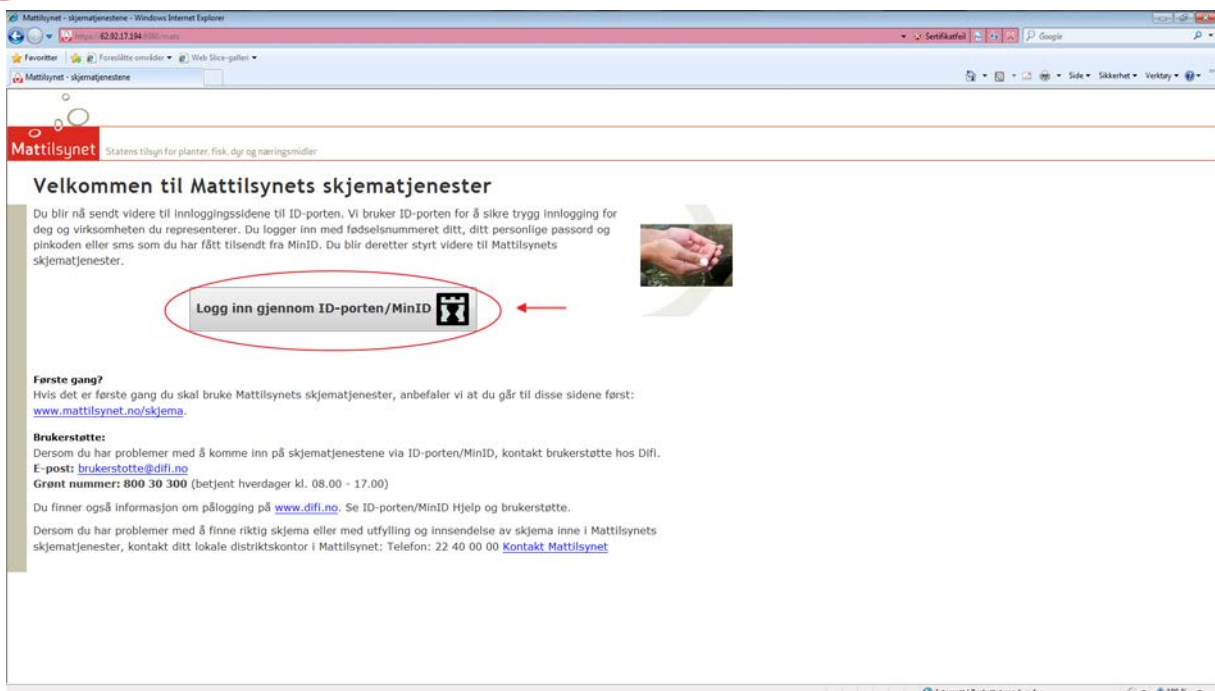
Mattilsynet - skjematjenestene - Windows Internet Explorer

https://62.92.17.194:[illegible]

Sertifikatfeil

Google

Favoritter

Foreslåtte områder

Web Slice-galleri

Mattilsynet - skjematjenestene

Side

Sikkerhet

Verktøy

Mattilsynet

Statens tilsyn for planter, fisk, dyr og næringsmidler

Velkommen til Mattilsynets skjematjenester

Du blir nå sendt videre til innloggingssidene til ID-porten. Vi bruker ID-porten for å sikre trygg innlogging for deg og virksomheten du representerer. Du logger inn med fødselsnummeret ditt, ditt personlige passord og pinkoden eller sms som du har fått tilsendt fra MinID. Du blir deretter styrt videre til Mattilsynets skjematjenester.

Logg inn gjennom ID-porten/MinID

Første gang?
Hvis det er første gang du skal bruke Mattilsynets skjematjenester, anbefaler vi at du går til disse sidene først: www.mattilsynet.no/skjema.

Brukerstøtte:
Dersom du har problemer med å komme inn på skjematjenestene via ID-porten/MinID, kontakt brukerstøtte hos Difi.
E-post: brukerstotte@difi.no
Grønt nummer: 800 30 300 (betjent hverdager kl. 08.00 - 17.00)

Du finner også informasjon om pålogging på www.difi.no. Se ID-porten/MinID Hjelp og brukerstøtte.

Dersom du har problemer med å finne riktig skjema eller med utfylling og innsendelse av skjema inne i Mattilsynets skjematjenester, kontakt ditt lokale distriktskontor i Mattilsynet: Telefon: 22 40 00 00 Kontakt Mattilsynet

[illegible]